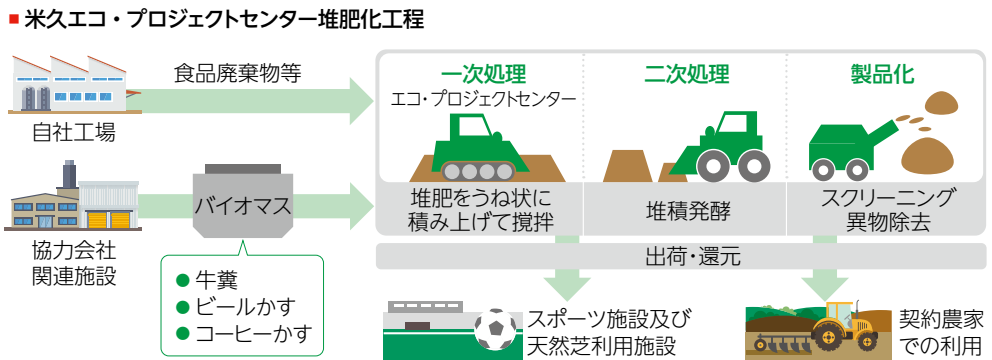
■ 米久エコ・プロジェクトセンター堆肥化工程

自社工場

食品廃棄物等

協力会社関連施設

バイオマス

● 牛糞
● ビールかす
● コーヒーかす

一次処理
エコ・プロジェクトセンター

二次処理

製品化

堆肥をうね状に積み上げて撹拌

堆積発酵

スクリーニング異物除去

出荷・還元

スポーツ施設及び天然芝利用施設

契約農家での利用